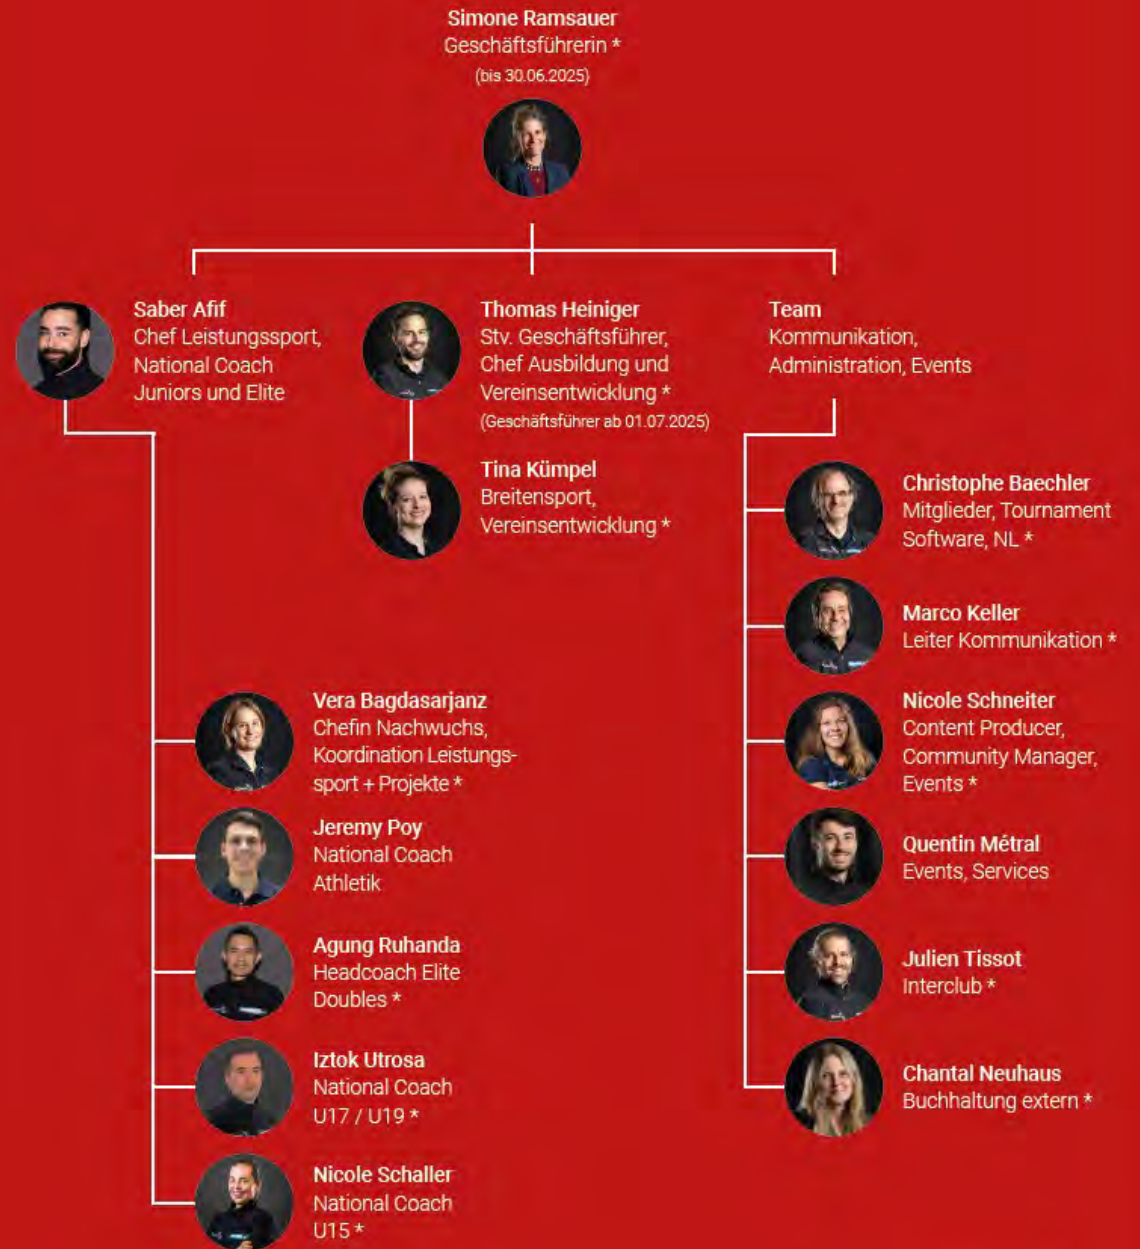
Simone Ramsauer
Geschäftsführerin *
(bis 30.06.2025)

Saber Afif
Chef Leistungssport, National Coach Juniors und Elite

Thomas Heiniger
Stv. Geschäftsführer, Chef Ausbildung und Vereinsentwicklung *
(Geschäftsführer ab 01.07.2025)

Team
Kommunikation, Administration, Events

Tina Kümpel
Breitensport, Vereinsentwicklung *

Christophe Baechler
Mitglieder, Tournament Software, NL *

Marco Keller
Leiter Kommunikation *

Vera Bagdasarjanz
Chefin Nachwuchs, Koordination Leistungssport + Projekte *

Nicole Schneiter
Content Producer, Community Manager, Events *

Jeremy Poy
National Coach Athletik

Quentin Métral
Events, Services

Agung Ruhanda
Headcoach Elite Doubles *

Julien Tissot
Interclub *

Iztok Utrosa
National Coach U17 / U19 *

Chantal Neuhaus
Buchhaltung extern *

Nicole Schaller
National Coach U15 *